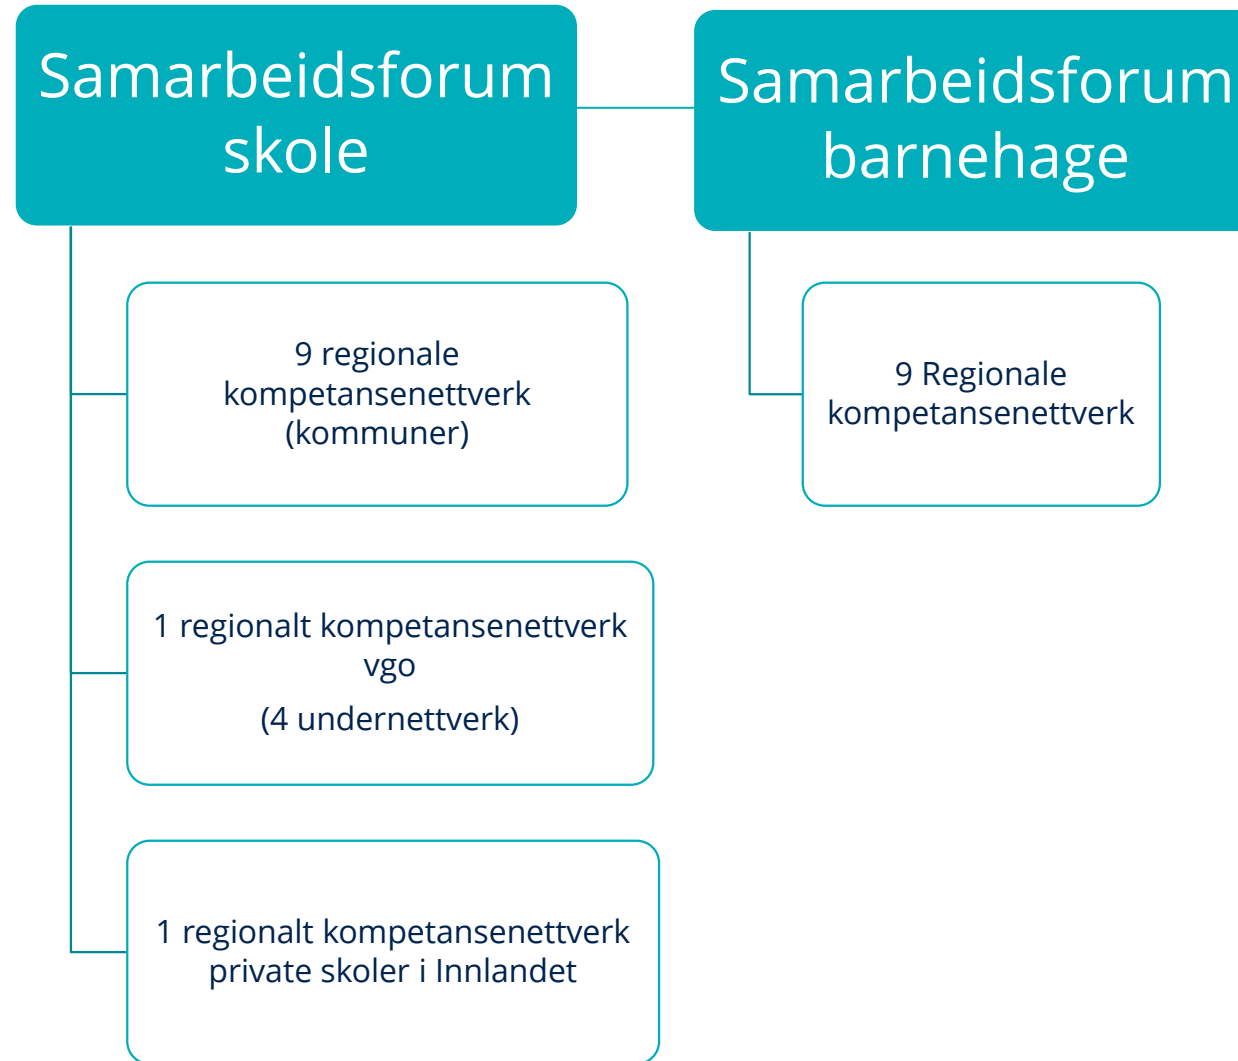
Samarbeidsforum skole

Samarbeidsforum barnehage

9 regionale kompetansenettverk (kommuner)

9 Regionale kompetansenettverk

1 regionalt kompetansenettverk vgo

(4 undernettverk)

1 regionalt kompetansenettverk private skoler i Innlandet